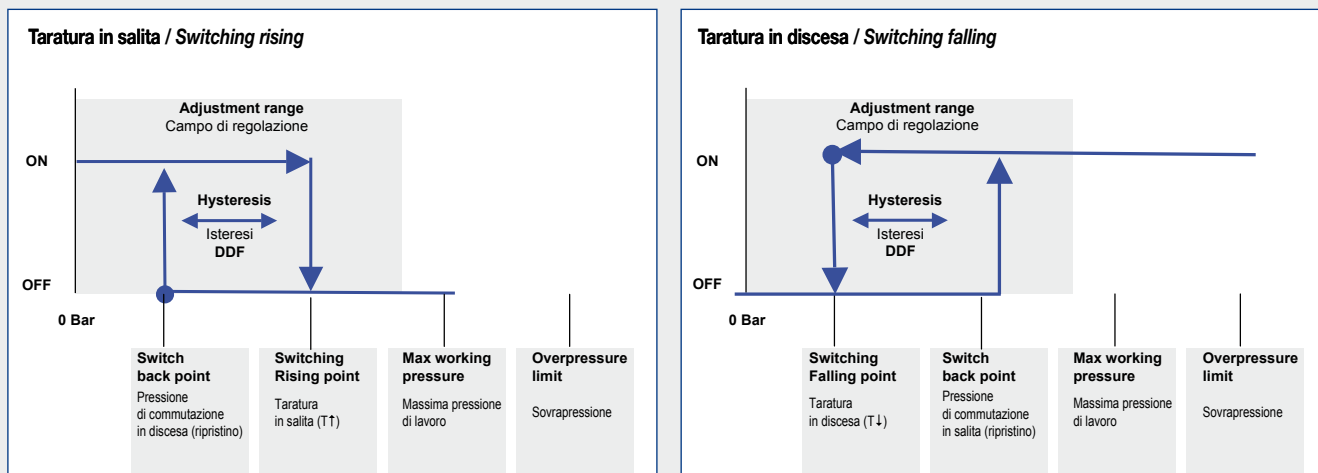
Taratura in salita / Switching rising

Adjustment range
Campo di regolazione

ON

Hysteresis
Isteresi
DDF

OFF

0 Bar

Switch back point
Pressione di commutazione in discesa (ripristino)

Switching Rising point
Taratura in salita (T↑)

Max working pressure
Massima pressione di lavoro

Overpressure limit
Sovrapressione

Taratura in discesa / Switching falling

Adjustment range
Campo di regolazione

ON

Hysteresis
Isteresi
DDF

OFF

0 Bar

Switching Falling point
Taratura in discesa (T↓)

Switch back point
Pressione di commutazione in salita (ripristino)

Max working pressure
Massima pressione di lavoro

Overpressure limit
Sovrapressione